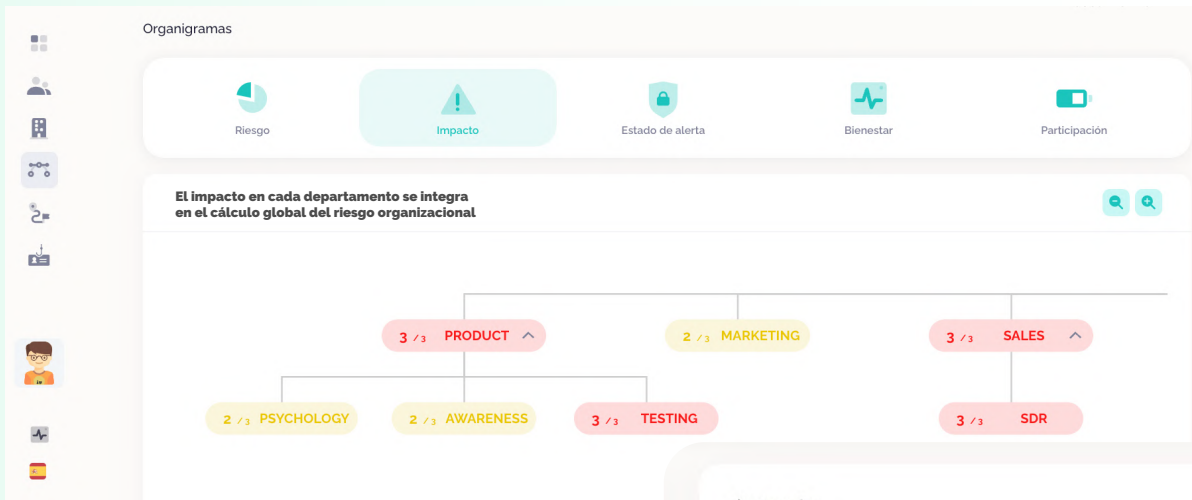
Organigramas

Riesgo

Impacto

Estado de alerta

Bienestar

Participación

El impacto en cada departamento se integra en el cálculo global del riesgo organizacional

3 /3 PRODUCT

2 /3 MARKETING

3 /3 SALES

2 /3 PSYCHOLOGY

2 /3 AWARENESS

3 /3 TESTING

3 /3 SDR